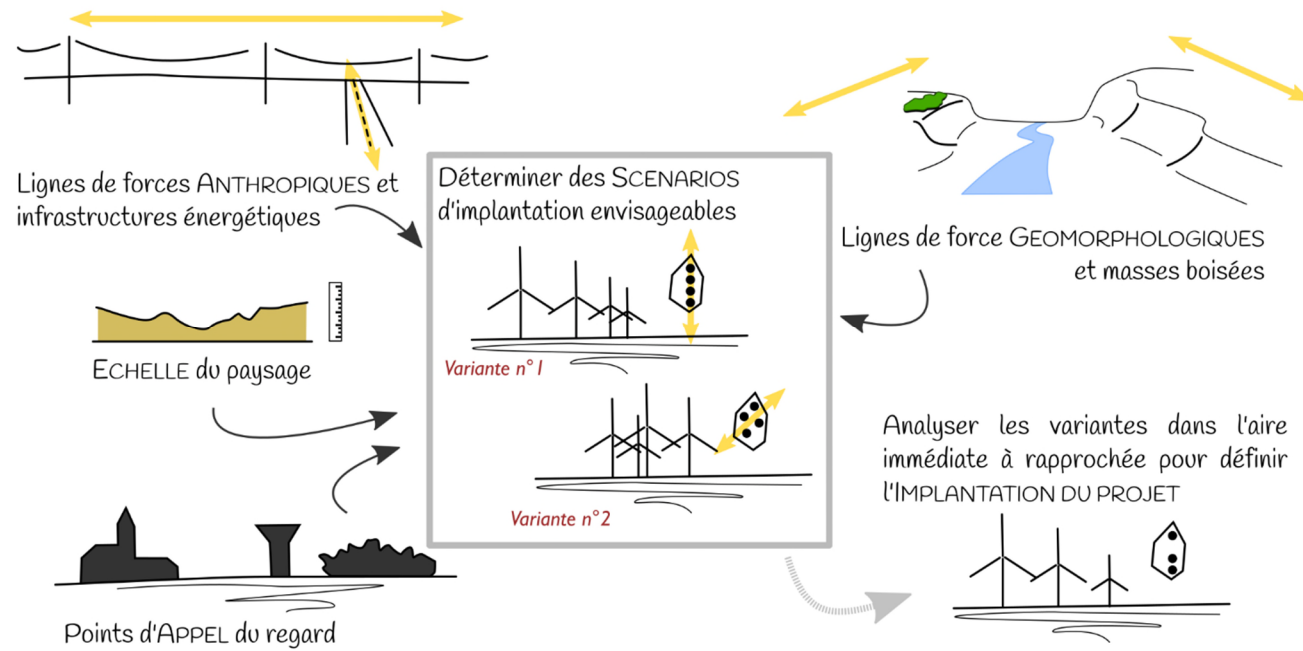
Lignes de forces ANTHROPIQUES et infrastructures énergétiques

Déterminer des SCENARIOS d'implantation envisageables

Lignes de force GEOMORPHOLOGIQUES et masses boisées

ECHELLE du paysage

Variante n°1

Variante n°2

Analyser les variantes dans l'aire immédiate à rapprochée pour définir l'IMPLANTATION DU PROJET

Points d'APPEL du regard